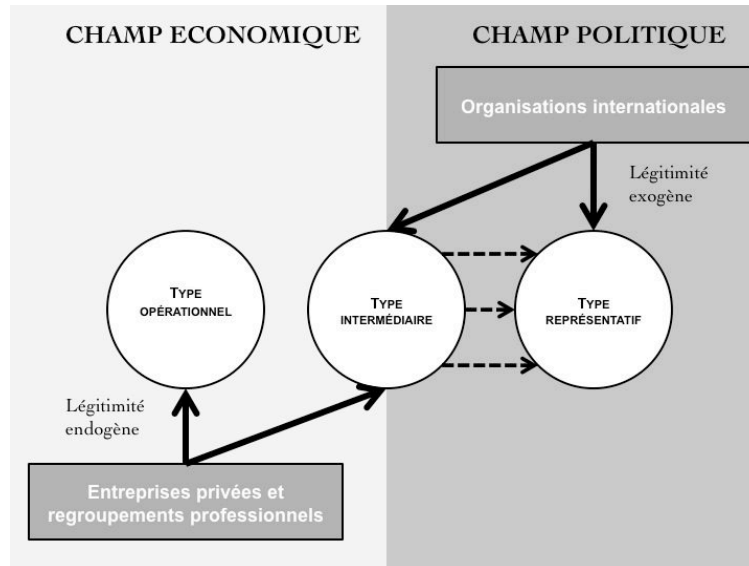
CHAMP ECONOMIQUE

CHAMP POLITIQUE

Organisations internationales

Légitimité exogène

TYPE OPÉRATIONNEL

TYPE INTERMÉDIAIRE

TYPE REPRÉSENTATIF

Légitimité endogène

Entreprises privées et regroupements professionnels